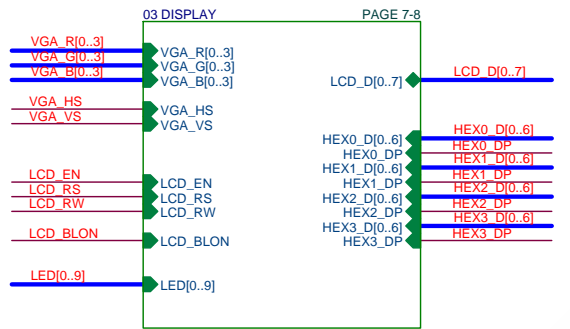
03 DISPLAY

PAGE 7-8

VGA_R[0..3]
VGA_G[0..3]
VGA_B[0..3]

VGA_R[0..3]
VGA_G[0..3]
VGA_B[0..3]

VGA_HS
VGA_VS

VGA_HS
VGA_VS

LCD_EN
LCD_RS
LCD_RW

LCD_EN
LCD_RS
LCD_RW

LCD_BLON

LCD_BLON

LED[0..9]

LED[0..9]

LCD_D[0..7]

LCD_D[0..7]

HEX0_D[0..6]
HEX0_DP
HEX1_D[0..6]
HEX1_DP
HEX2_D[0..6]
HEX2_DP
HEX3_D[0..6]
HEX3_DP

HEX0_D[0..6]
HEX0_DP
HEX1_D[0..6]
HEX1_DP
HEX2_D[0..6]
HEX2_DP
HEX3_D[0..6]
HEX3_DP